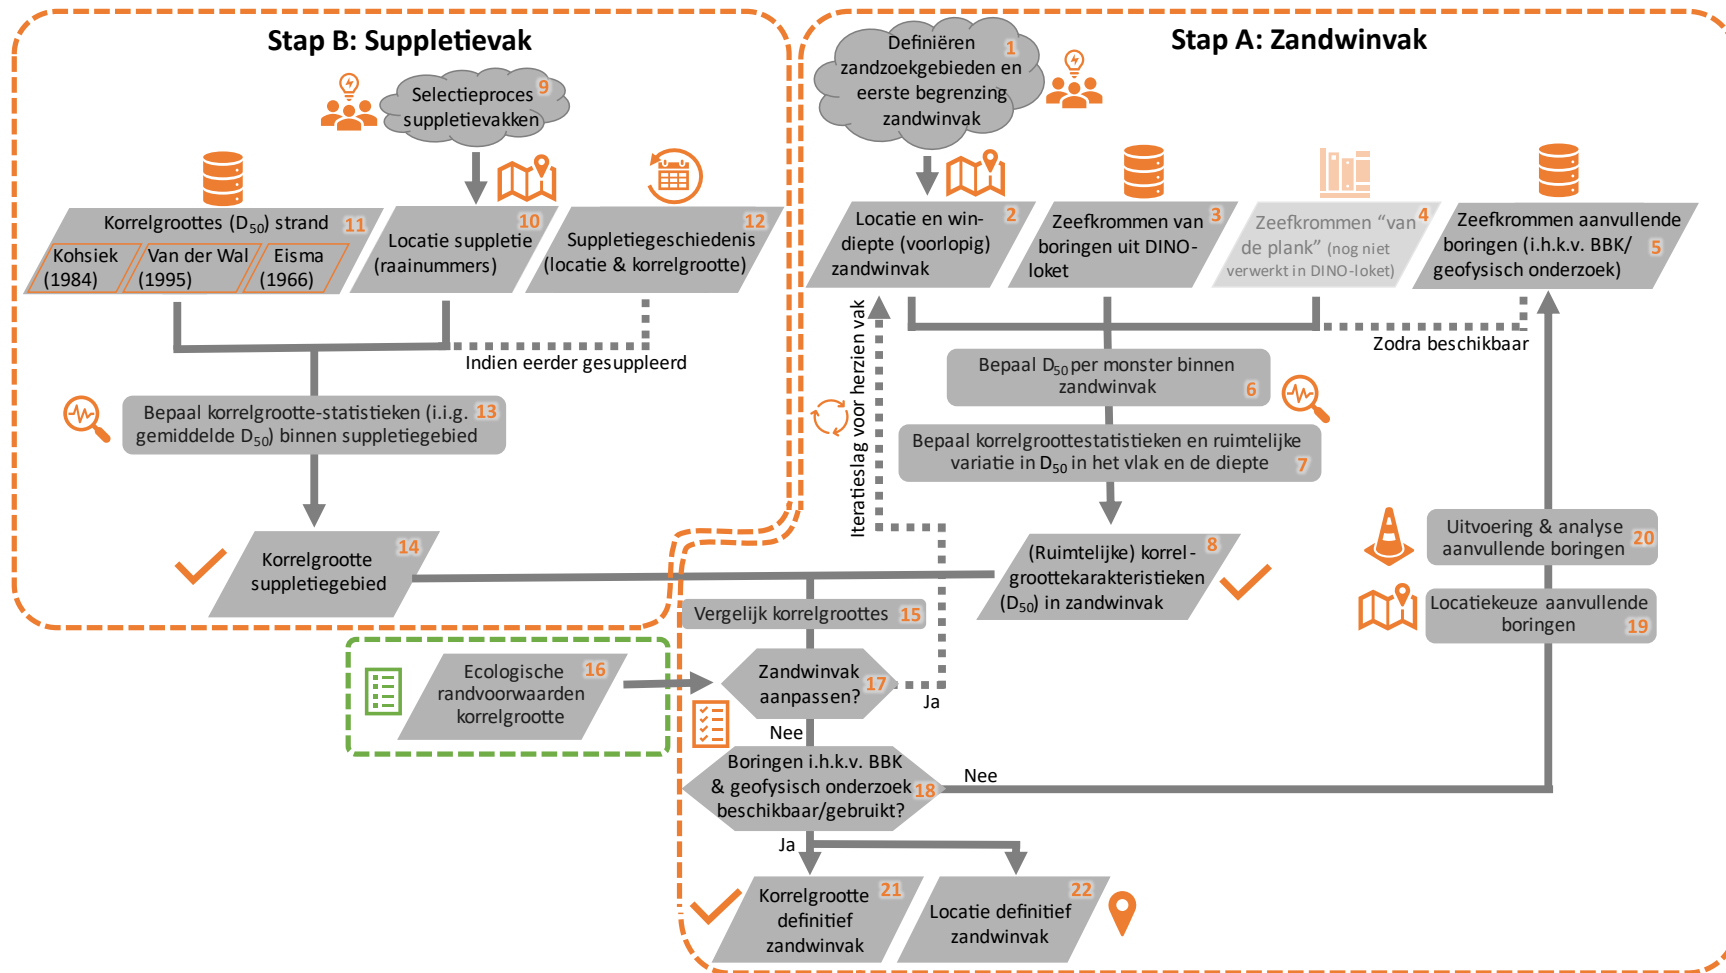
Stap B: Suppletievak

Selectieproces suppletievakken 9

Korrelgroottes ($D_{50}$) strand 11
Kohsiek (1984)
Van der Wal (1995)
Eisma (1966)

Locatie suppletie (raainummers) 10

Suppletiegeschiedenis (locatie & korrelgrootte) 12

Indien eerder gesuppleerd

Bepaal korrelgrootte-statistieken (i.i.g. gemiddelde $D_{50}$) binnen suppletiegebied 13

Korrelgrootte suppletiegebied 14

Stap A: Zandwinvak

Definiëren zandzoekgebieden en eerste begrenzing zandwinvak 1

Locatie en windiepte (voorlopig) zandwinvak 2

Zeefkrommen van boringen uit DINO-loket 3

Zeefkrommen “van de plank” (nog niet verwerkt in DINO-loket) 4

Zeefkrommen aanvullende boringen (i.h.k.v. BBK/ geofysisch onderzoek) 5

Zodra beschikbaar

Bepaal $D_{50}$ per monster binnen zandwinvak 6

Bepaal korrelgroottestatistieken en ruimtelijke variatie in $D_{50}$ in het vlak en de diepte 7

Iteratieslag voor herzien vak

(Ruimtelijke) korrelgroottekarakteristieken ($D_{50}$) in zandwinvak 8

Uitvoering & analyse aanvullende boringen 20

Locatiekeuze aanvullende boringen 19

Vergelijk korrelgroottes 15

Ecologische randvoorwaarden korrelgrootte 16

Zandwinvak aanpassen? 17

Ja

Nee

Boringen i.h.k.v. BBK & geofysisch onderzoek beschikbaar/gebruikt? 18

Nee

Ja

Korrelgrootte definitief zandwinvak 21

Locatie definitief zandwinvak 22